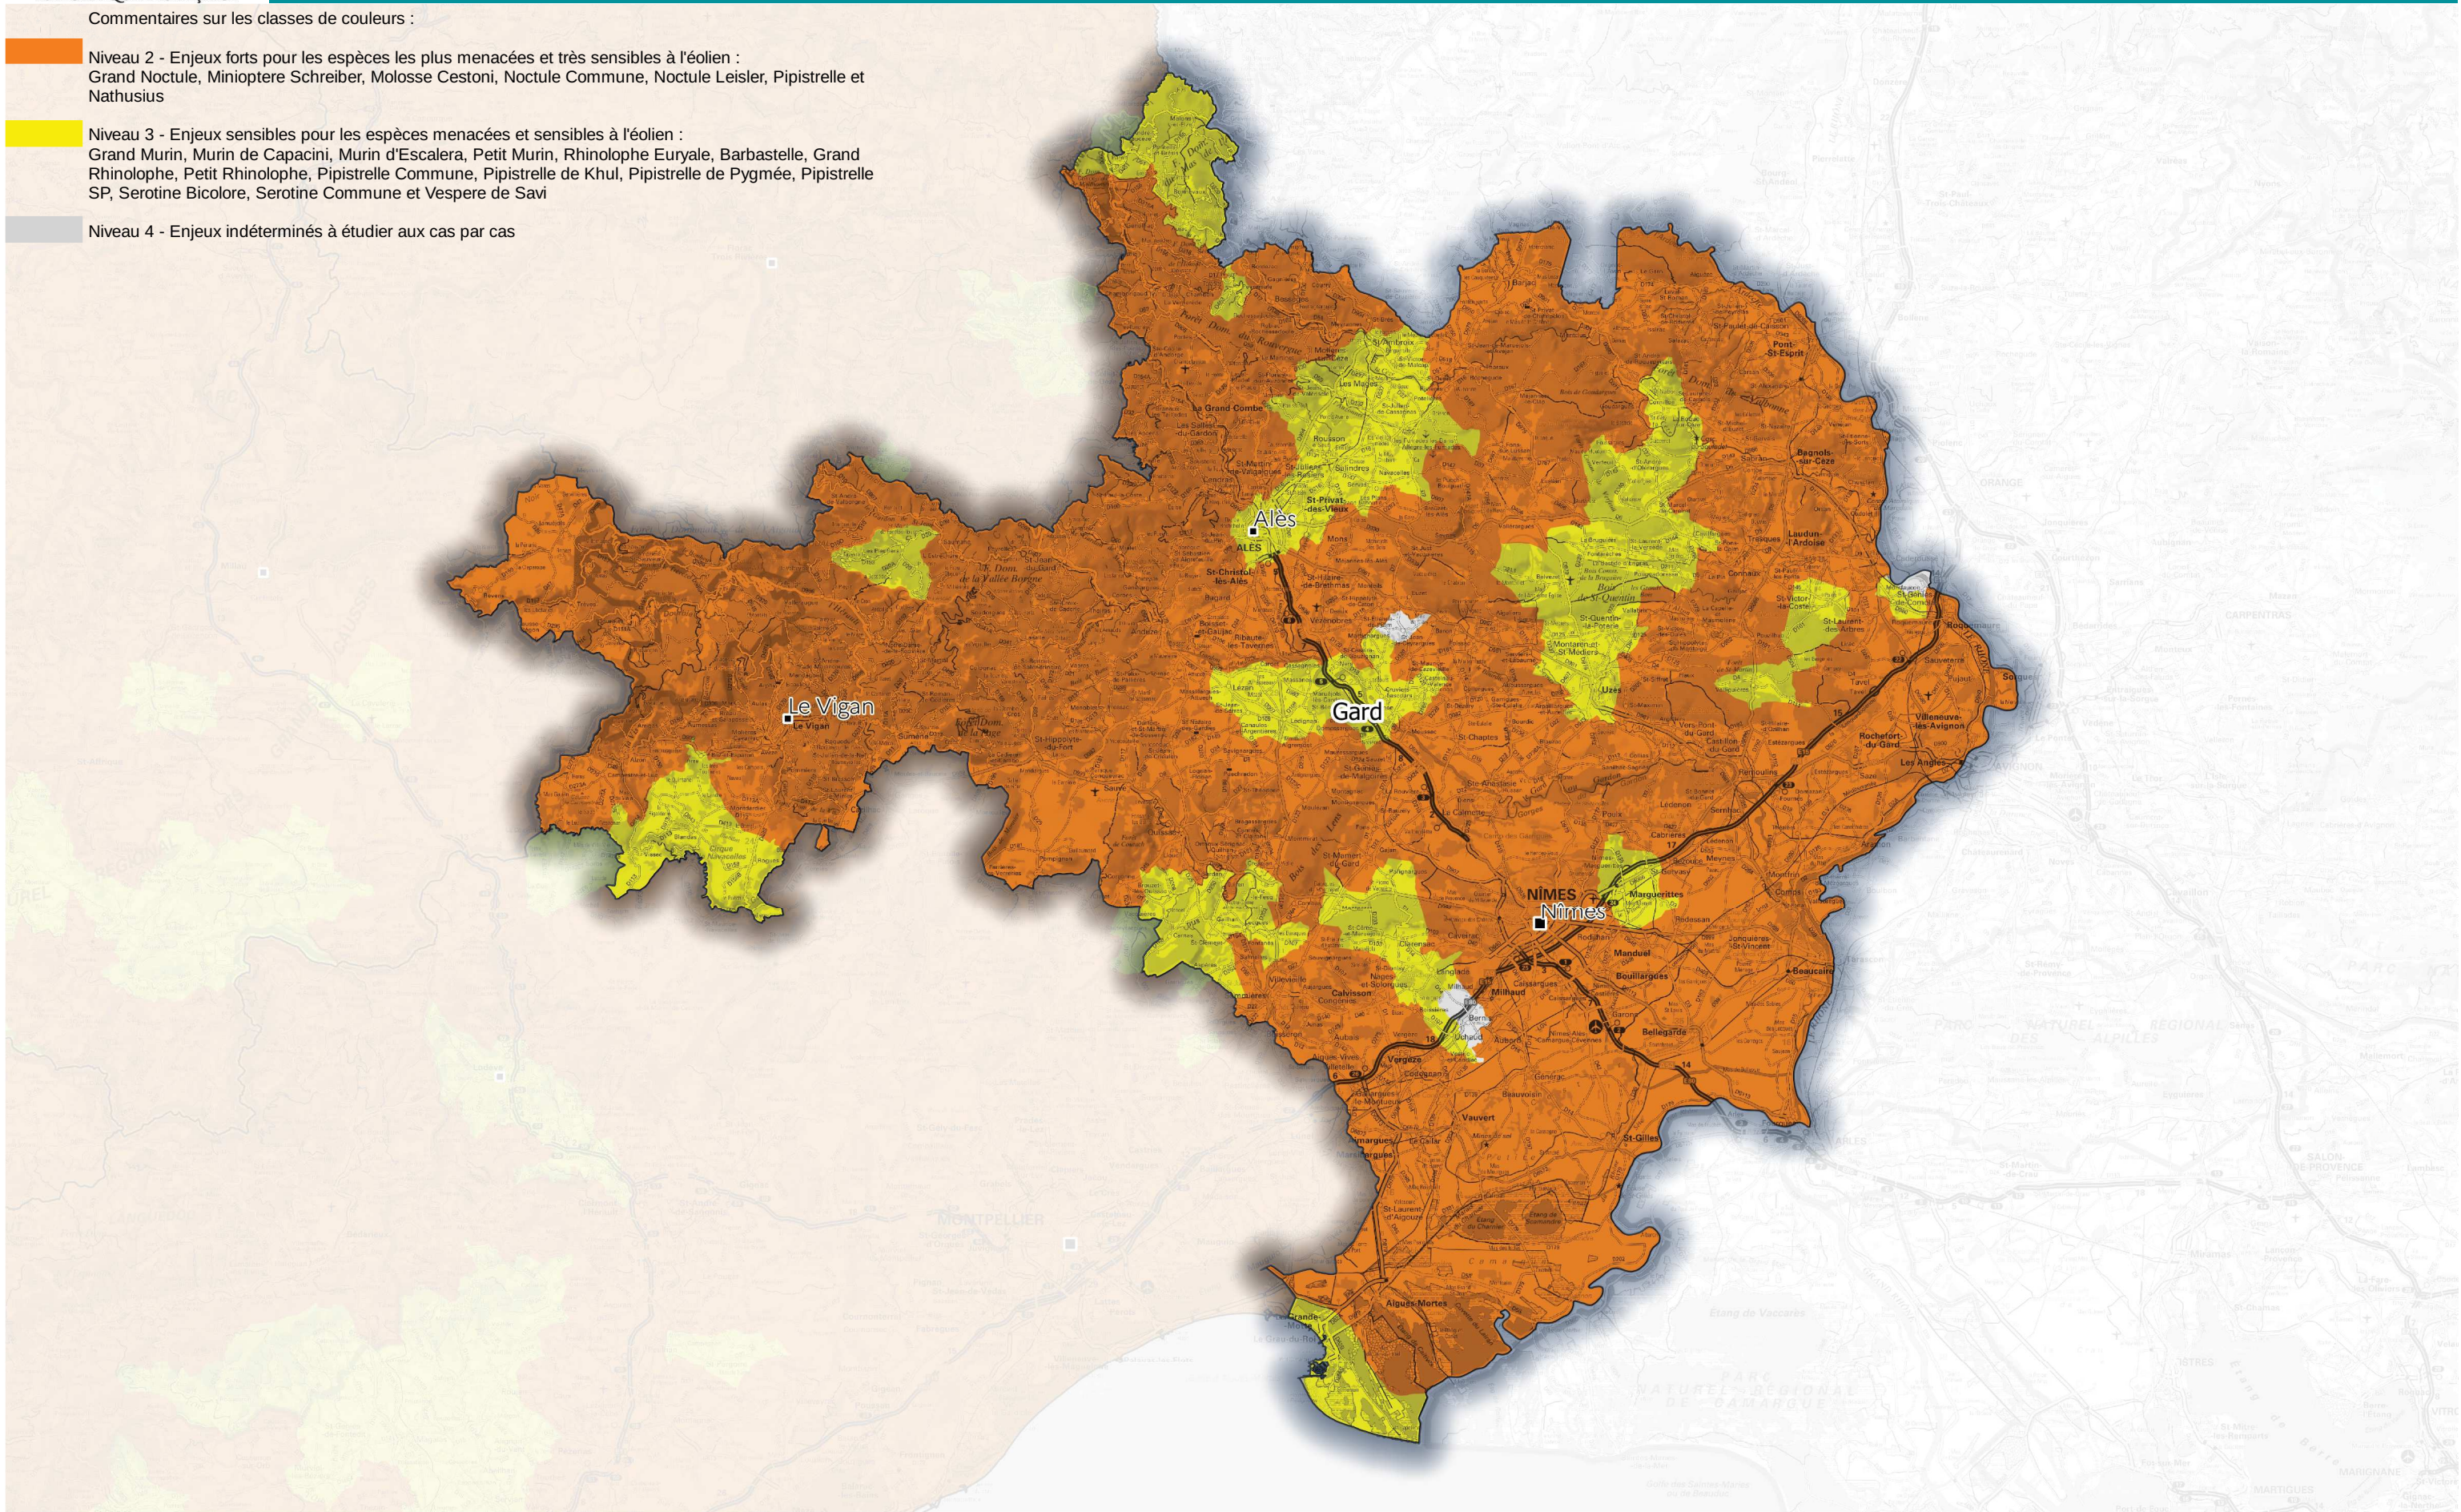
Commentaires sur les classes de couleurs :

Niveau 2 - Enjeux forts pour les espèces les plus menacées et très sensibles à l'éolien : Grand Noctule, Minioptere Schreiber, Molosse Cestoni, Noctule Commune, Noctule Leisler, Pipistrelle et Nathusius

Niveau 3 - Enjeux sensibles pour les espèces menacées et sensibles à l'éolien : Grand Murin, Murin de Capacini, Murin d'Escalera, Petit Murin, Rhinolophe Euryale, Barbastelle, Grand Rhinolophe, Petit Rhinolophe, Pipistrelle Commune, Pipistrelle de Khul, Pipistrelle de Pygmée, Pipistrelle SP, Serotine Bicolore, Serotine Commune et Vespere de Savi

Niveau 4 - Enjeux indéterminés à étudier aux cas par cas

Alès

Le Vigan

Gard

Nîmes

NIMES